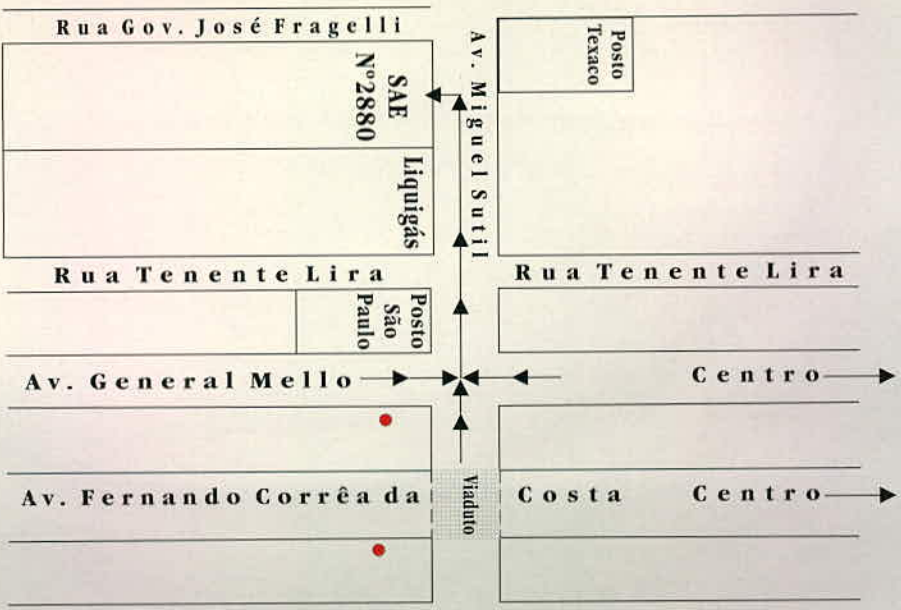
Rua Gov. José Fragelli

SAE
Nº2880

Liquigás

Av. Miguel Sutil

Posto
Texaco

Rua Tenente Lira

Posto
São
Paulo

Rua Tenente Lira

Av. General Mello

Centro

Av. Fernando Corrêa da

Viaduto

Costa

Centro